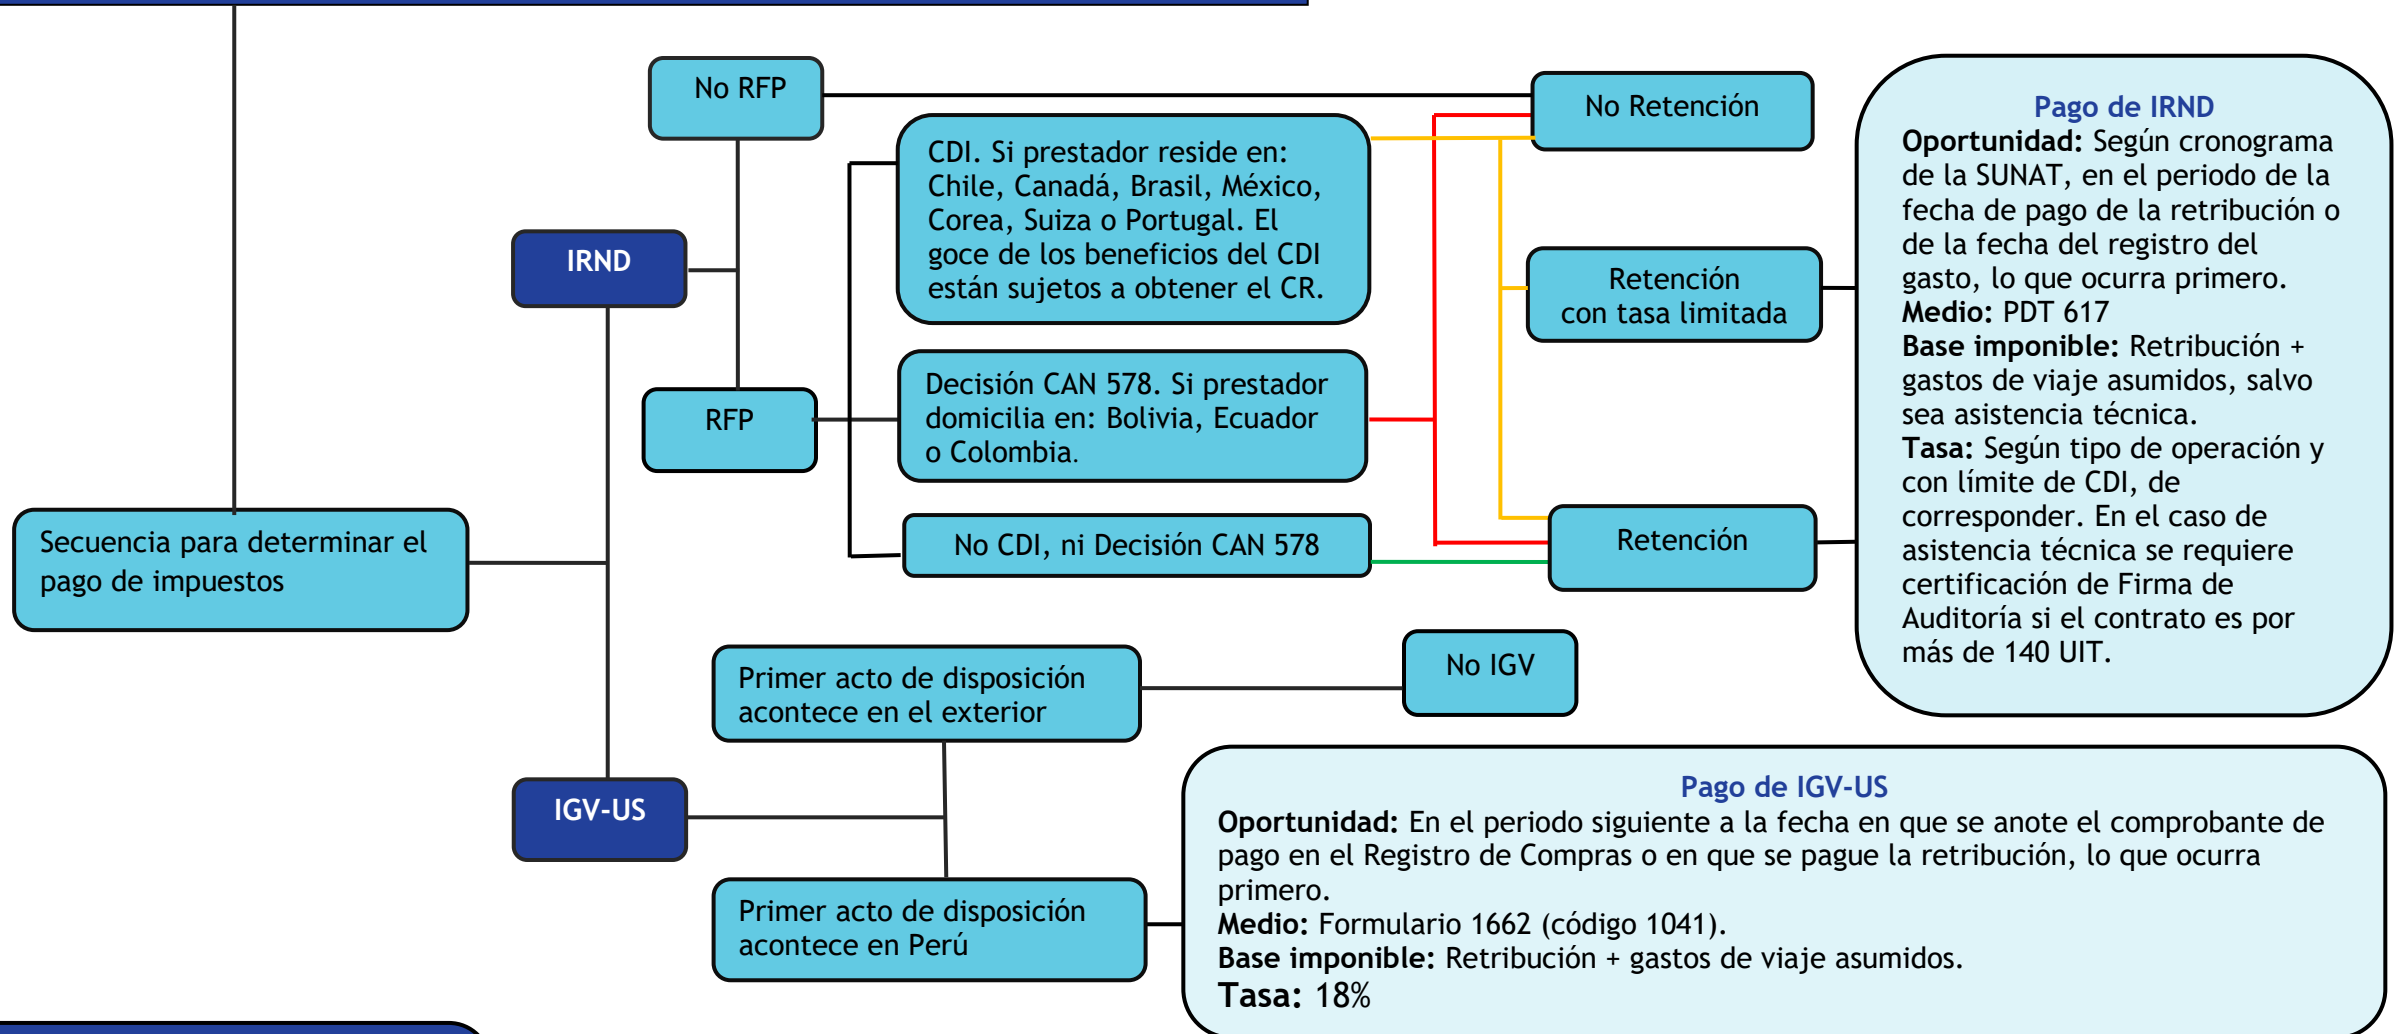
No RFP

No Retención

CDI. Si prestador reside en: Chile, Canadá, Brasil, México, Corea, Suiza o Portugal. El goce de los beneficios del CDI están sujetos a obtener el CR.

IRND

Retención con tasa limitada

RFP

Decisión CAN 578. Si prestador domicilia en: Bolivia, Ecuador o Colombia.

Secuencia para determinar el pago de impuestos

No CDI, ni Decisión CAN 578

Retención

Pago de IRND
**Oportunidad:** Según cronograma de la SUNAT, en el periodo de la fecha de pago de la retribución o de la fecha del registro del gasto, lo que ocurra primero.
**Medio:** PDT 617
**Base imponible:** Retribución + gastos de viaje asumidos, salvo sea asistencia técnica.
**Tasa:** Según tipo de operación y con límite de CDI, de corresponder. En el caso de asistencia técnica se requiere certificación de Firma de Auditoría si el contrato es por más de 140 UIT.

Primer acto de disposición acontece en el exterior

No IGV

IGV-US

Primer acto de disposición acontece en Perú

Pago de IGV-US
**Oportunidad:** En el periodo siguiente a la fecha en que se anote el comprobante de pago en el Registro de Compras o en que se pague la retribución, lo que ocurra primero.
**Medio:** Formulario 1662 (código 1041).
**Base imponible:** Retribución + gastos de viaje asumidos.
**Tasa:** 18%